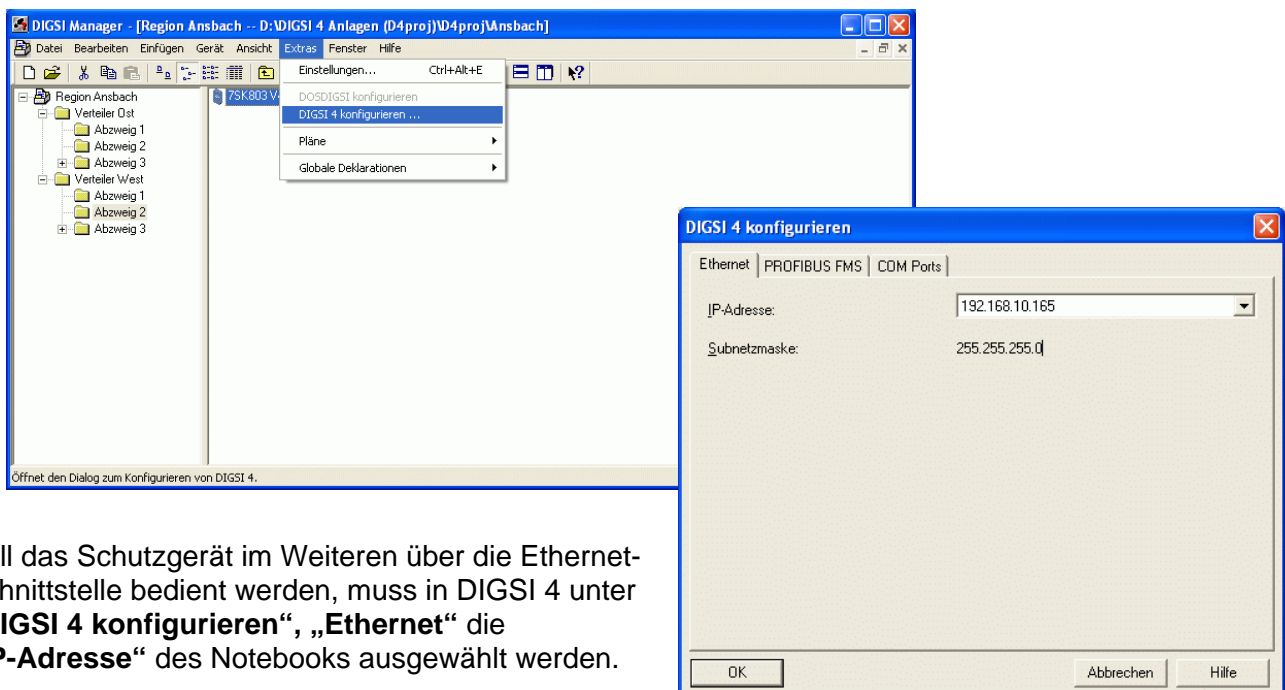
DIGSI Manager - [Region Ansbach -- D:\DIGSI 4 Anlagen (D4proj)\D4proj\Ansbach]

Datei Bearbeiten Einfügen Gerät Ansicht Extras Fenster Hilfe

Einstellungen... Ctrl+Alt+E
DOSDIGSI konfigurieren
DIGSI 4 konfigurieren ...
Pläne
Globale Deklarationen

Region Ansbach
Verteiler Ost
Abzweig 1
Abzweig 2
Abzweig 3
Verteiler West
Abzweig 1
Abzweig 2
Abzweig 3

7SK803 V

Öffnet den Dialog zum Konfigurieren von DIGSI 4.

DIGSI 4 konfigurieren

Ethernet | PROFIBUS FMS | COM Ports

IP-Adresse: 192.168.10.165
Subnetzmaske: 255.255.255.0

OK Abbrechen Hilfe

ll das Schutzgerät im Weiteren über die Ethernethnittstelle bedient werden, muss in DIGSI 4 unter **IGSI 4 konfigurieren", „Ethernet"** die **P-Adresse"** des Notebooks ausgewählt werden.